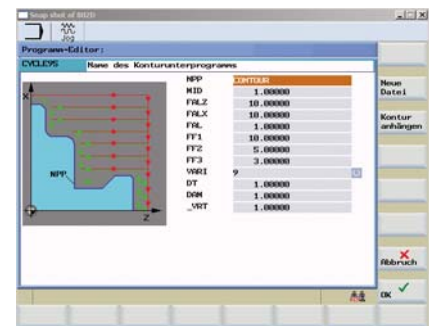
Snap shot of 802D

Jog

Program-Editor:

CYCLE95 Name des Konturunterprogramms

NPP

X

Z

| NPP | CONTOUR |
|---|---|
| MID | 1.00000 |
| FALZ | 10.00000 |
| FALX | 10.00000 |
| FAL | 1.00000 |
| FF1 | 10.00000 |
| FF2 | 5.00000 |
| FF3 | 3.00000 |
| VARI | 9 |
| DT | 1.00000 |
| DAM | 1.00000 |
| _VRT | 1.00000 |

Neue Datei

Kontur anhängen

Abbruch

OK